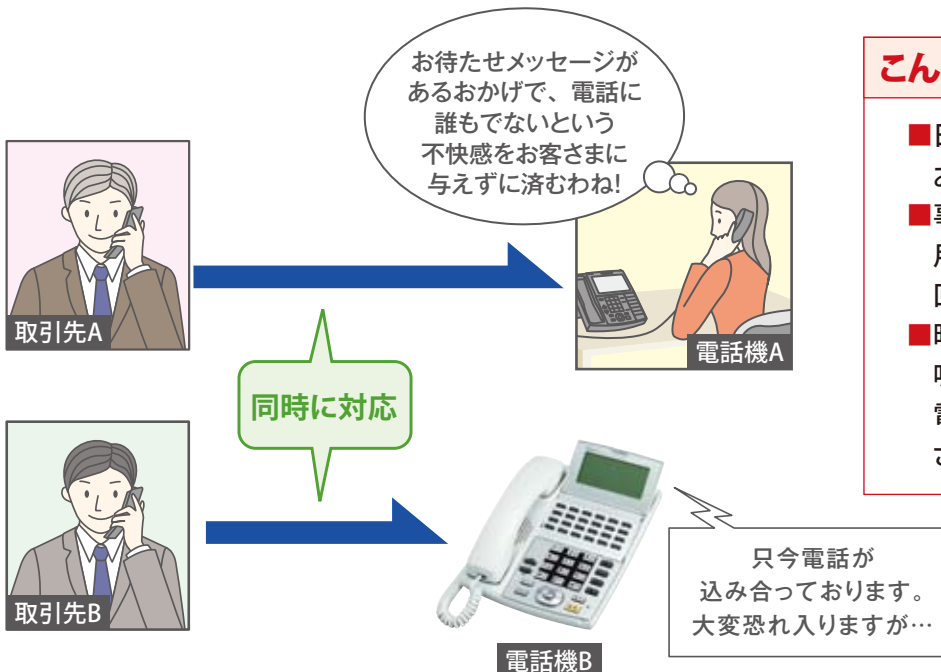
お待たせメッセージがあるおかげで、電話に誰もでないという不快感をお客さまに与えずに済むわね!

取引先A

電話機A

同時に対応

取引先B

電話機B

只今電話が込み合っております。大変恐れ入りますが…

こん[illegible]

■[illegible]
あ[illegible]
■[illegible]
用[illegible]
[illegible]
■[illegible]
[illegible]
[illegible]
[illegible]